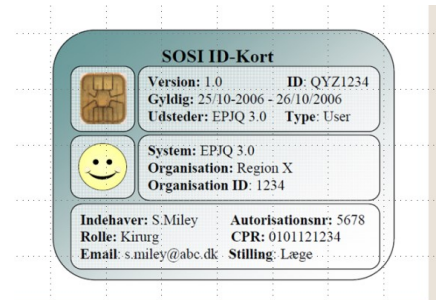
SOSI ID-Kort

Version: 1.0 ID: QYZ1234
Gyldig: 25/10-2006 - 26/10/2006
Udsteder: EPJQ 3.0 Type: User

System: EPJQ 3.0
Organisation: Region X
Organisation ID: 1234

Indehaver: S.Miley Autorisationsnr: 5678
Rolle: Kirurg CPR: 0101121234
Email: s.miley@abc.dk Stilling: Læge